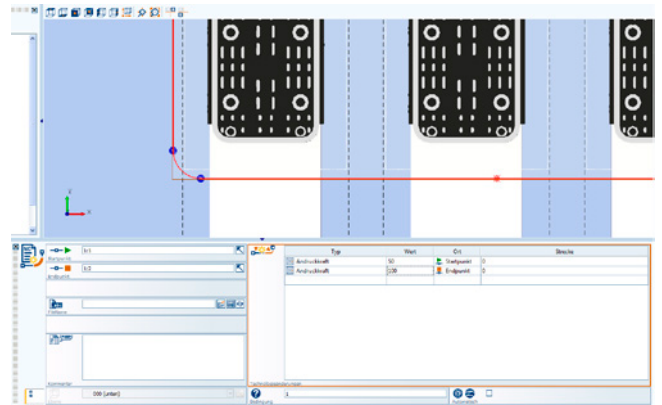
Y
X

b1
Startpunkt
b2
Endpunkt
Fließtext
Kommentar
Ebene
000 [unten]

| Typ | Wert | Ort | Strecke |
|---|---|---|---|
| Andruckkraft | 50 | Startpunkt | 0 |
| Andruckkraft | 100 | Endpunkt | 0 |

Technologieparameter
Bedienung
Automatisch